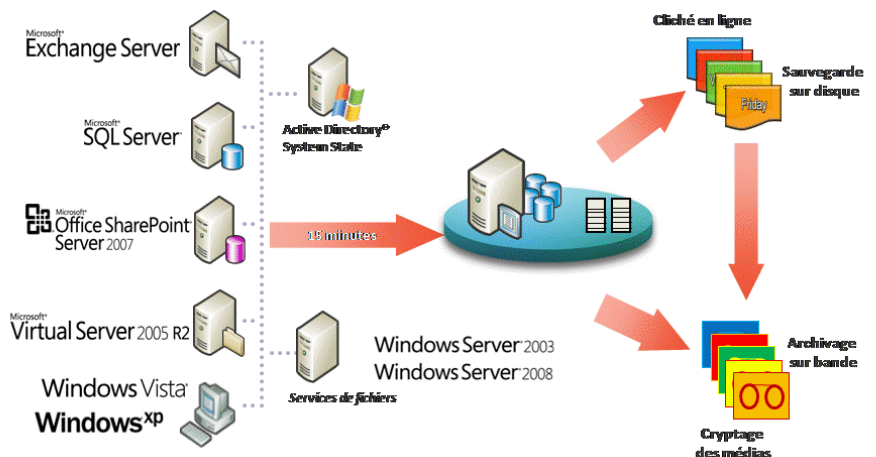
Microsoft® Exchange Server

Microsoft® SQL Server®

Microsoft® Office SharePoint® Server 2007

Microsoft® Virtual Server 2005 R2

Windows Vista®

Windows xp

Active Directory® System State

Services de fichiers

Windows Server® 2003

Windows Server® 2008

15 minutes

Cliché en ligne

Sauvegarde sur disque

Friday

Archivage sur bande

Cryptage des médias